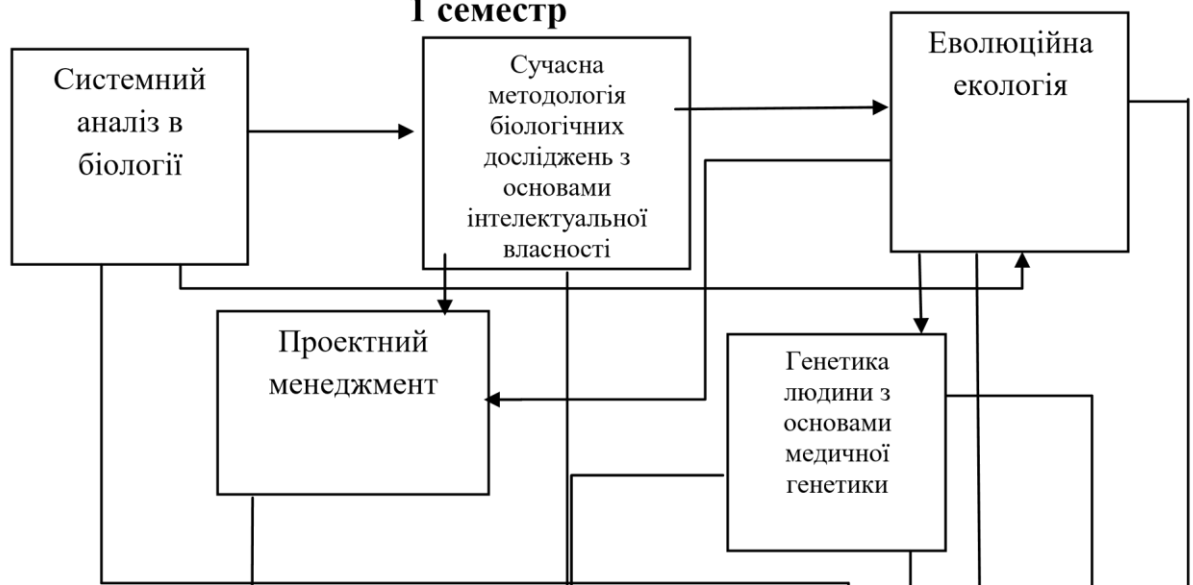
І семестр

Системний аналіз в біології

Сучасна методологія біологічних досліджень з основами інтелектуальної власності

Еволюційна екологія

Проектний менеджмент

Генетика людини з основами медичної генетики